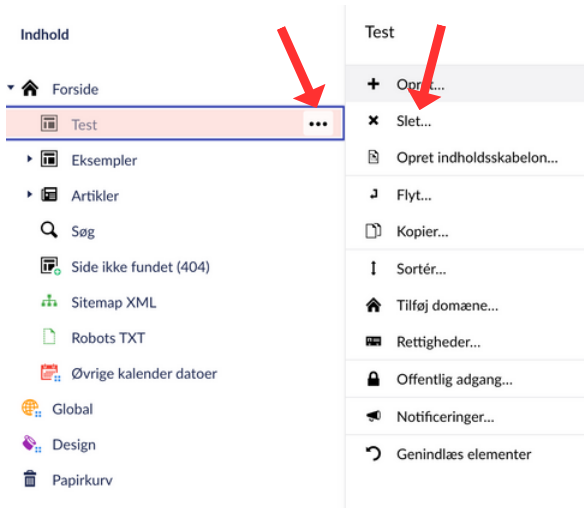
Indhold

Forside
Test
•••
Eksempler
Artikler
Søg
Side ikke fundet (404)
Sitemap XML
Robots TXT
Øvrige kalender datoer
Global
Design
Papirkurv

Test

Opr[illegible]...
Slet...
Opret indholdsskabelon...
Flyt...
Kopier...
Sortér...
Tilføj domæne...
Rettigheder...
Offentlig adgang...
Notificeringer...
Genindlæs elementer